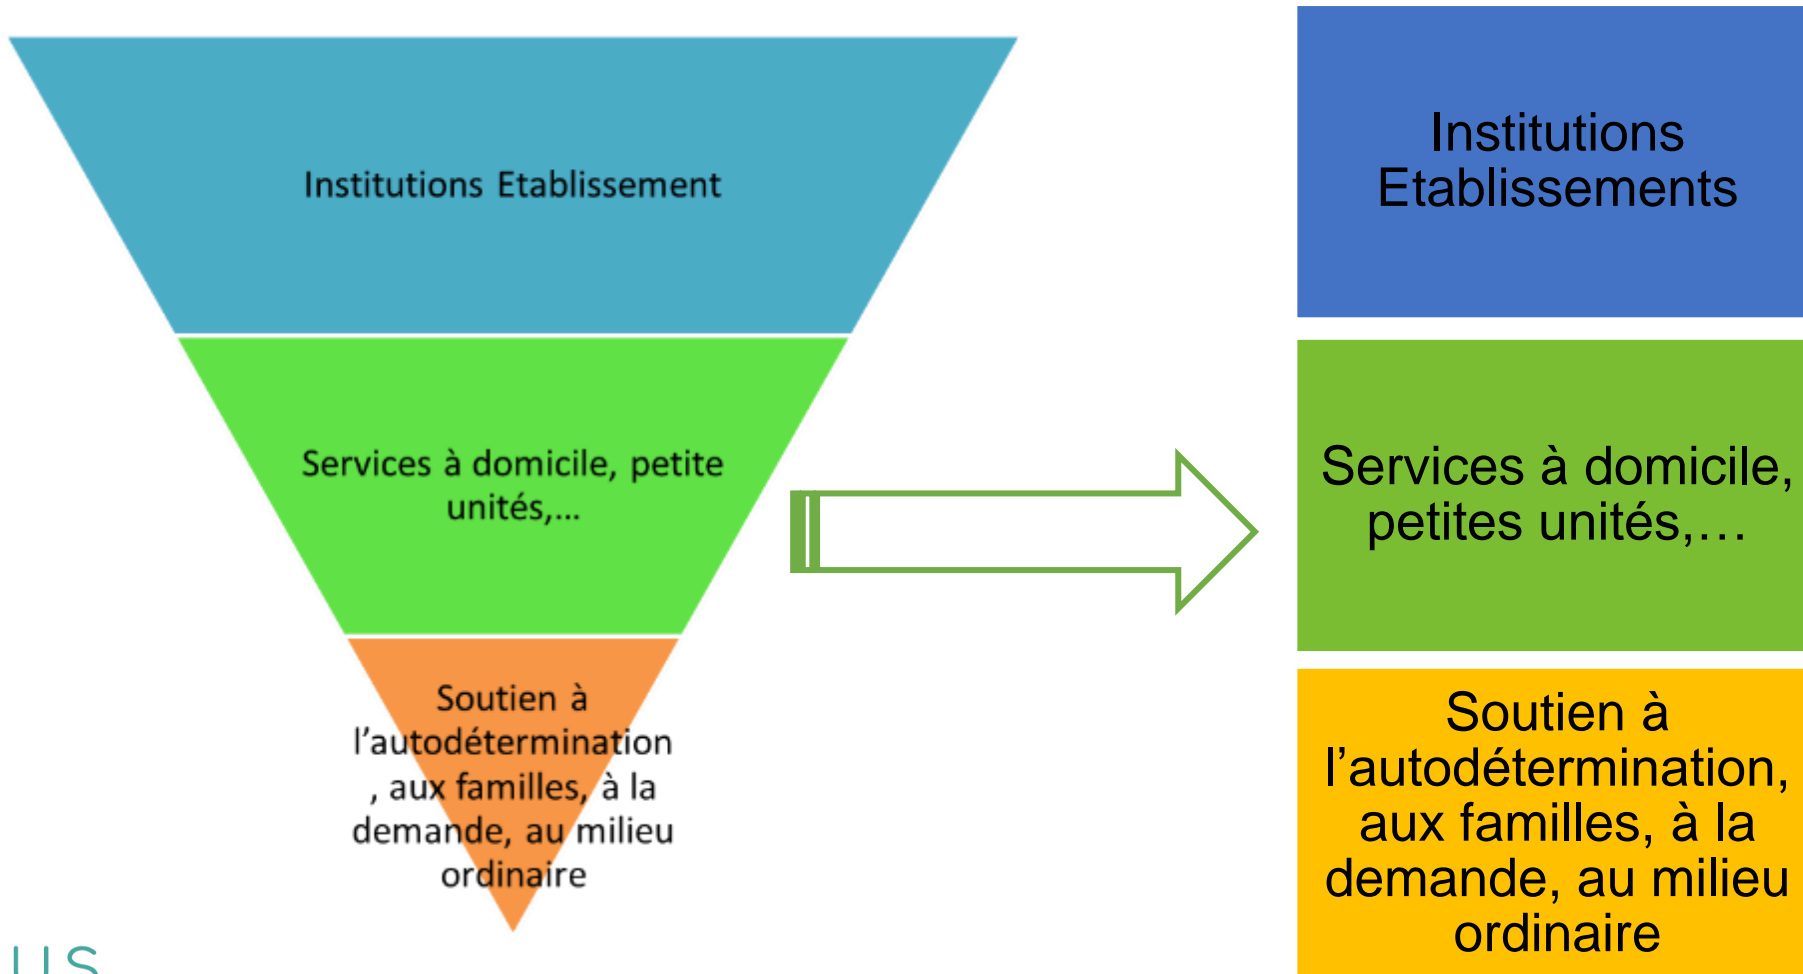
Institutions Etablissement

Services à domicile, petite unités,...

Soutien à l'autodétermination , aux familles, à la demande, au milieu ordinaire

Institutions Etablissements

Services à domicile, petites unités,…

Soutien à l'autodétermination, aux familles, à la demande, au milieu ordinaire

US